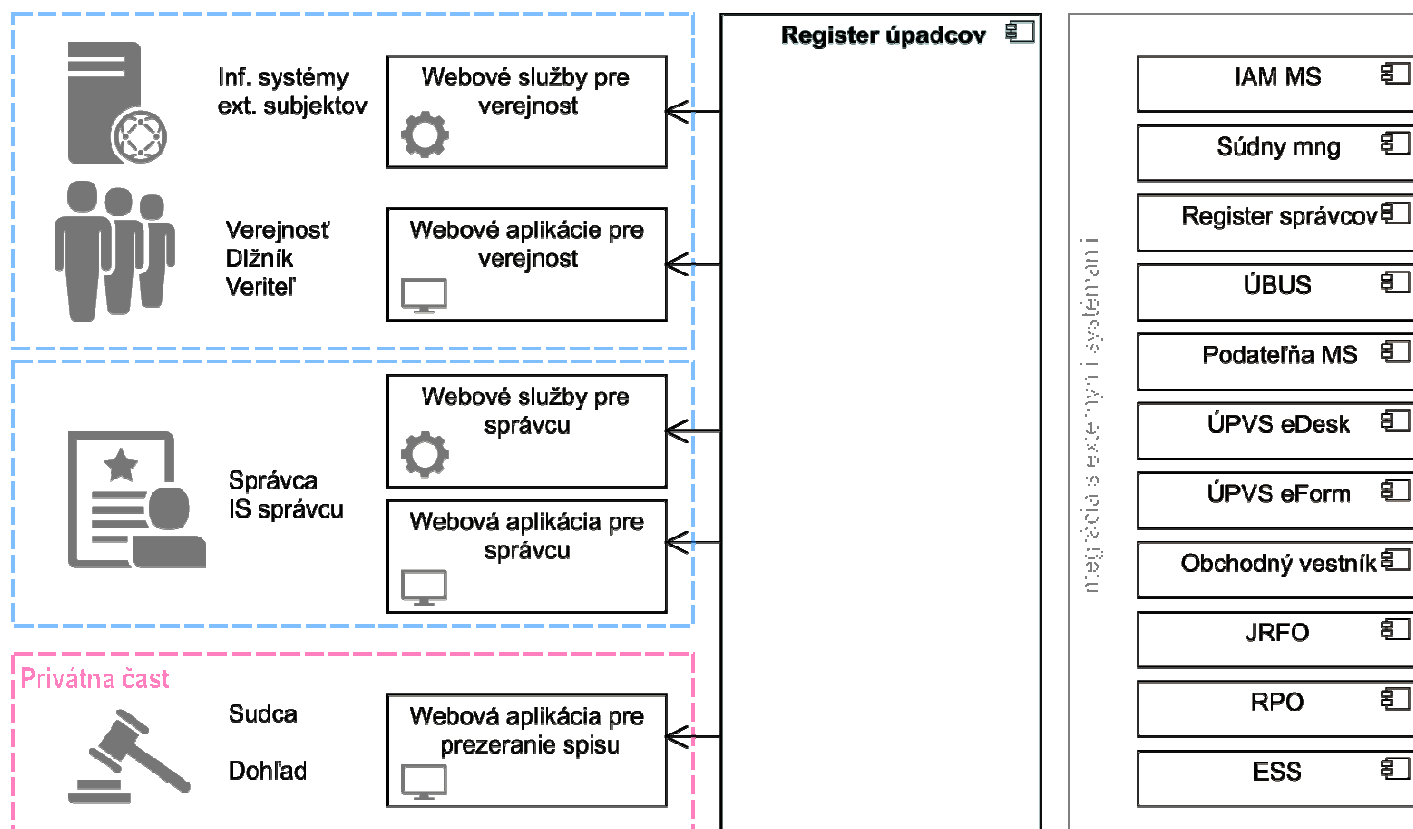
Inf. systémy ext. subjektov

Webové služby pre verejnost

Verejnosť
Dlžník
Veriteľ

Webové aplikácie pre verejnost

Webové služby pre správcu

Správca
IS správcu

Webová aplikácia pre správcu

Privátna časť

Sudca

Dohľad

Webová aplikácia pre prezeranie spisu

Register úpadcov

Integrácia s externými systémami

IAM MS

Súdny mng

Register správcov

ÚBUS

Podateľňa MS

ÚPVS eDesk

ÚPVS eForm

Obchodný vestník

JRFO

RPO

ESS